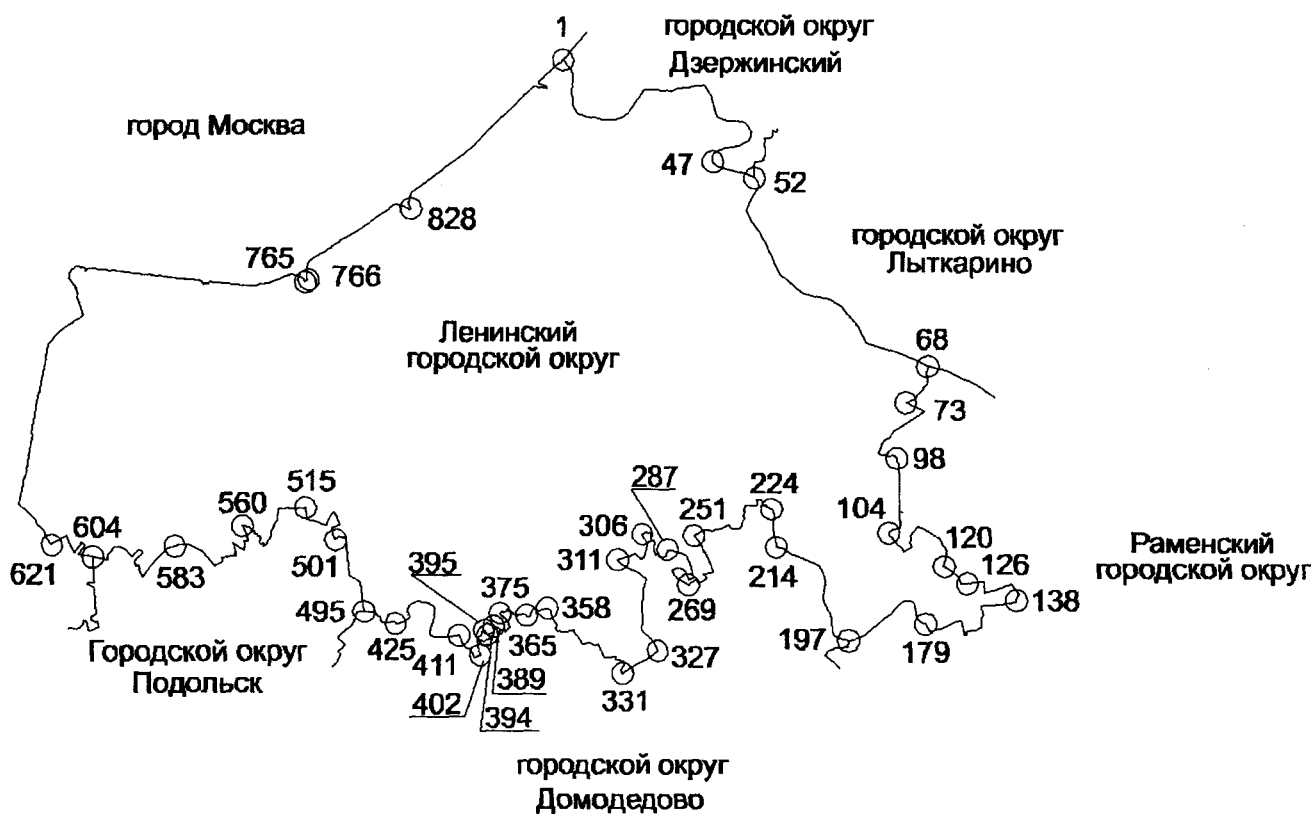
1

городской округ Дзержинский

город Москва

47

52

828

765

766

городской округ Лыткарино

Ленинский городской округ

68

73

98

287

224

515

560

604

306

251

104

120

Раменский городской округ

621

583

501

311

214

126

395

375

269

138

495

358

425

411

365

197

179

Городской округ Подольск

327

389

402

394

331

городской округ Домодедово